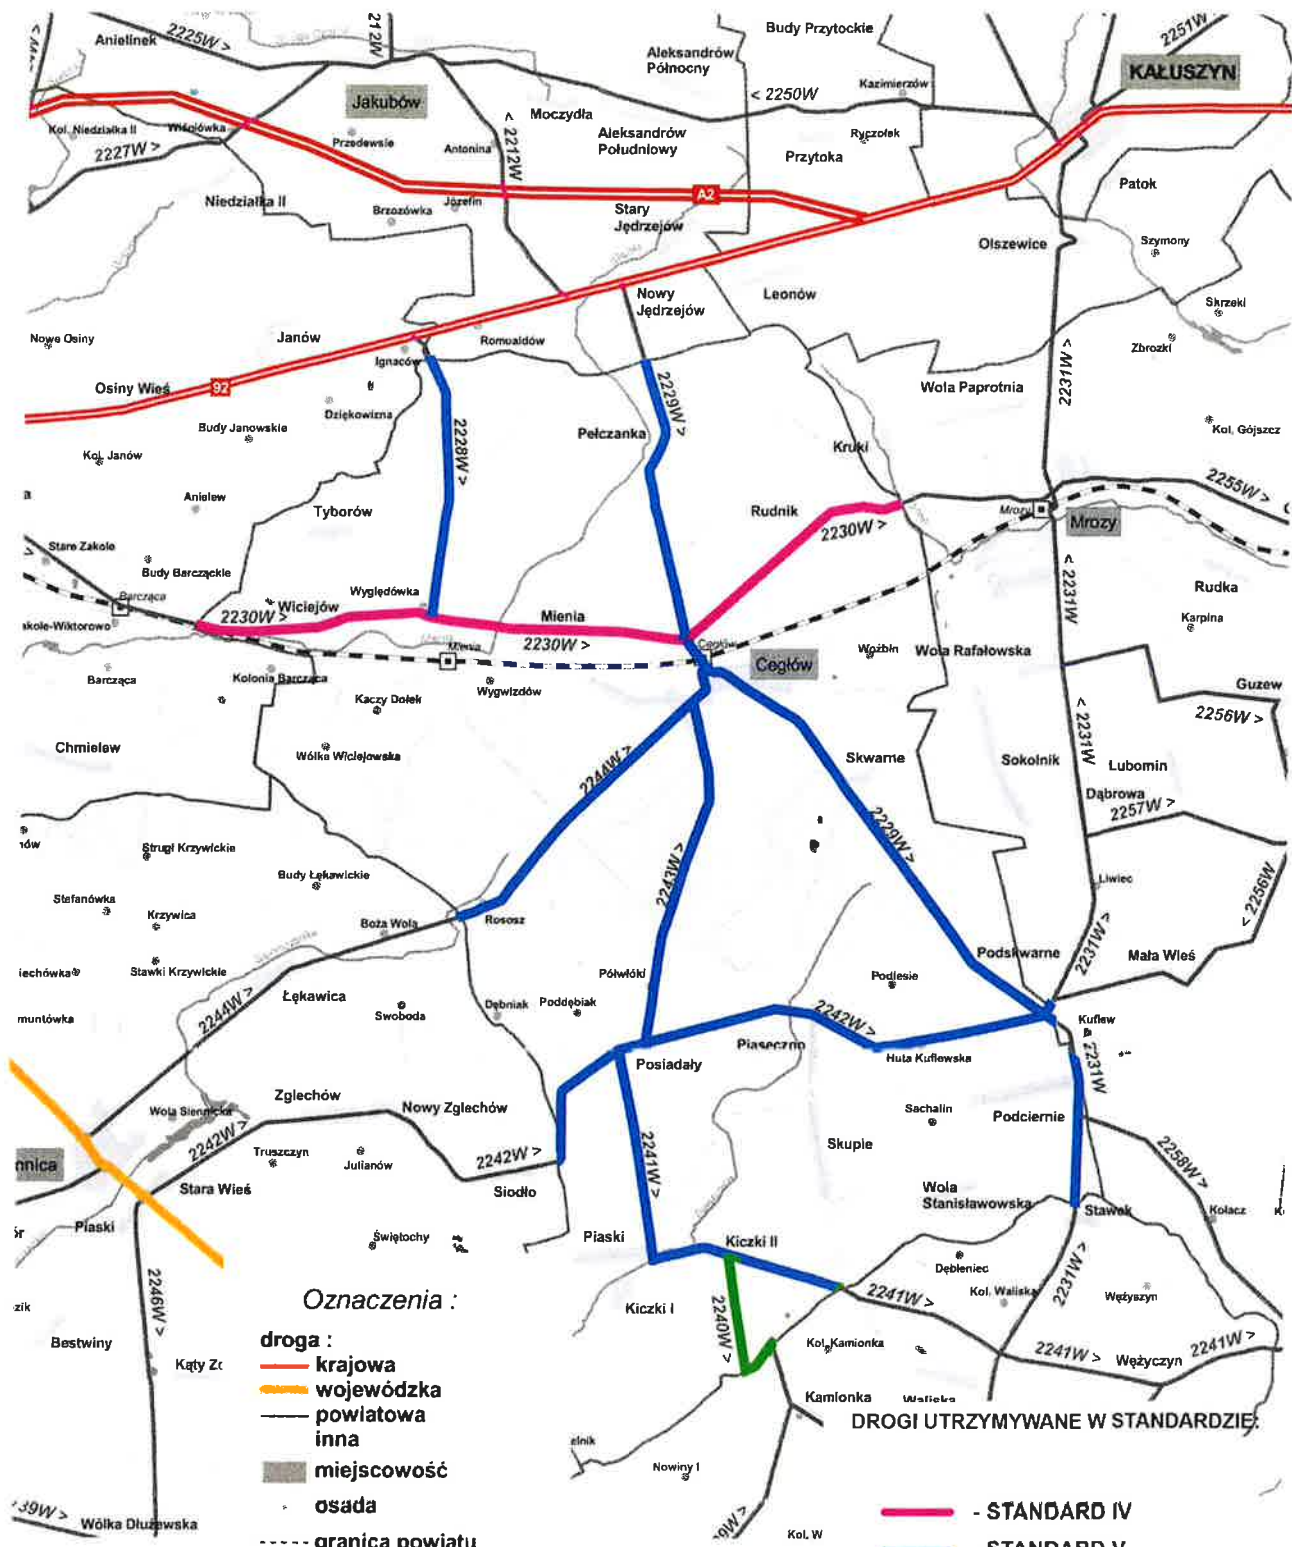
Anielinek
2225W >
212W
Budy Przytockie
Aleksandrów Północny
2251W
KAŁUSZYN
< 2250W
Kazimierzów
Jakubów
Kol. Niedziałka II
Węgiołówka
Przedewsie
Antonina
2212W
Moczydła
Aleksandrów Południowy
Ryczołek
2227W >
Przytoka
Niedziałka II
Brzozówka
Józefin
A2
Stary Jędrzejów
Patok
Szymony
Olszewice
Nowy Jędrzejów
Leonów
Skrzeki
Nowe Osiny
Janów
Romualdów
Ignaców
Zbrosza
Osiny Wieś
92
2231W >
Wola Paprotnia
Dziękowizna
2228W >
2229W >
Budy Janowskie
Pełczanka
Kol. Gójszcz
Kol. Janów
Kruki
2255W >
Anielew
Tyborów
Rudnik
Mrozy
Mrozy
2230W >
Stare Zakole
Budy Barcząckie
2231W >
Rudka
Barcząca
Karpina
Wygledówka
2230W > Wiciejów
Mienia
Zakole-Wiktorowo
Mienia
2230W >
Cegłów
Cegłów
Wężbin
Wola Rafałowska
Guzew
Barcząca
Kolonia Barcząca
Wygwizdów
2256W >
Kaczy Dołek
< 2231W
Chmielew
Wólka Wiciejowska
Skwarne
Sokolnik
Lubomin
Dąbrowa
2244W >
2257W >
2229W >
Strugi Krzywickie
Budy Łękawickie
Liwiec
2243W >
Stefanówka
2256W
Krzywica
Boża Wola
Rososz
2231W >
Stawki Krzywickie
Półwiółki
Podskwarne
Mała Wieś
Podlesie
2244W >
Łękawica
Dębniak
Poddębiak
Swoboda
2242W >
Kuflew
Piaseczno
Huta Kuflewska
2231W
Posiadały
Zglechów
Nowy Zglechów
Sachalin
Podciernie
Wola Sienicka
2242W >
Skupie
2258W >
Truszczyn
Julianów
2242W >
2241W >
Stara Wieś
Siodło
Wola Stanisławowska
Stawek
Kołacz
Piaski
Świętochy
Piaski
Kiczki II
2246W >
Dębieniec
2231W >
Oznaczenia :
Kiczki I
2240W >
2241W >
Kol. Waliska
Wężyszyn
droga :
Bestwiny
Kąty Z
krajowa
Kol. Kamionka
2241W >
Wężyczyn
2241W >
wojewódzka
Kamionka
Waliska
powiatowa
DROGI UTRZYMYWANE W STANDARDZIE:
inna
miejscowość
Nowiny I
osada
- STANDARD IV
2239W >
Wólka Dłużewska
granica powiatu
Kol. W